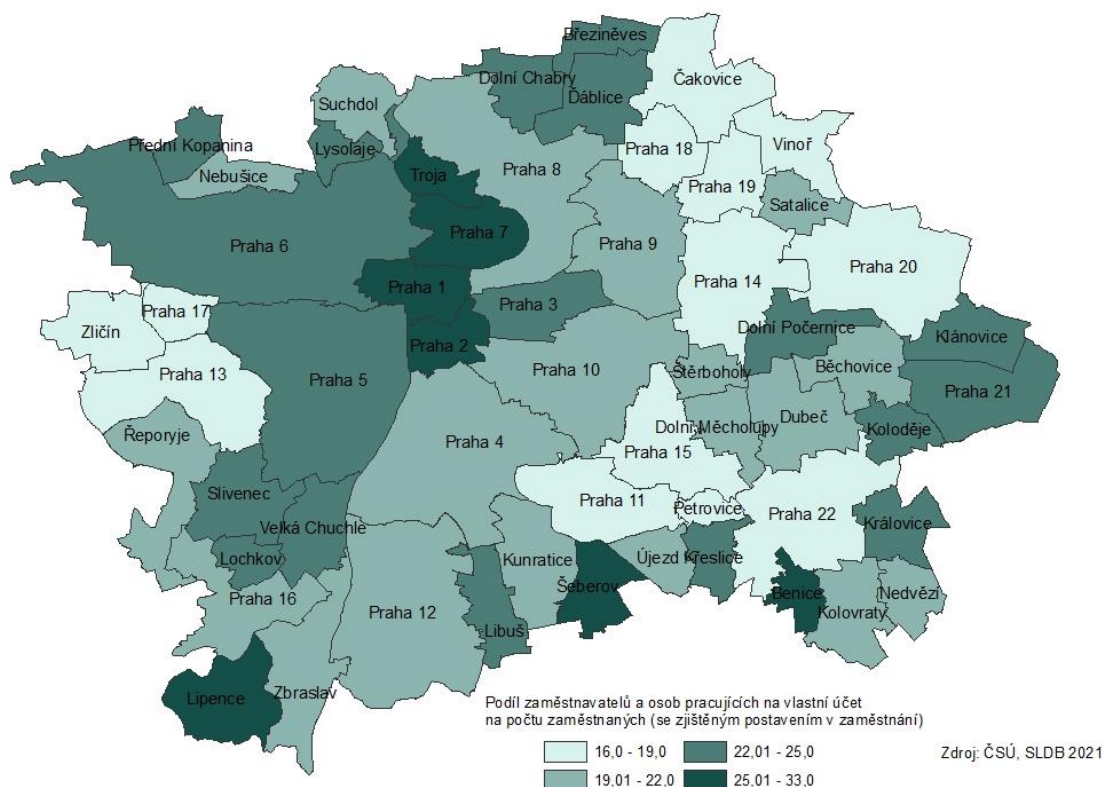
Březiněves
Dolní Chabry
Ďáblice
Čakovice
Suchdol
Praha 18
Vinoř
Přední Kopanina
Lysolaje
Praha 8
Nebušice
Troja
Praha 19
Satalice
Praha 7
Praha 6
Praha 9
Praha 20
Praha 14
Praha 1
Praha 17
Praha 3
Dolní Počernice
Klánovice
Zličín
Praha 2
Praha 13
Praha 5
Praha 10
Štěrboholy
Běchovice
Praha 21
Dolní Měcholupy
Dubeč
Koloděje
Řeporyje
Praha 4
Praha 15
Slivenec
Praha 11
Petrovice
Praha 22
Královice
Velká Chuchle
Lochkov
Kunratice
Újezd
Křeslice
Šeberov
Praha 16
Praha 12
Benice
Nedvězí
Kolovraty
Libuš
Lipence
Zbraslav

Podíl zaměstnavatelů a osob pracujících na vlastní účet na počtu zaměstnaných (se zjištěným postavením v zaměstnání)
16,0 - 19,0
22,01 - 25,0
19,01 - 22,0
25,01 - 33,0

Zdroj: ČSÚ, SLDB 2021